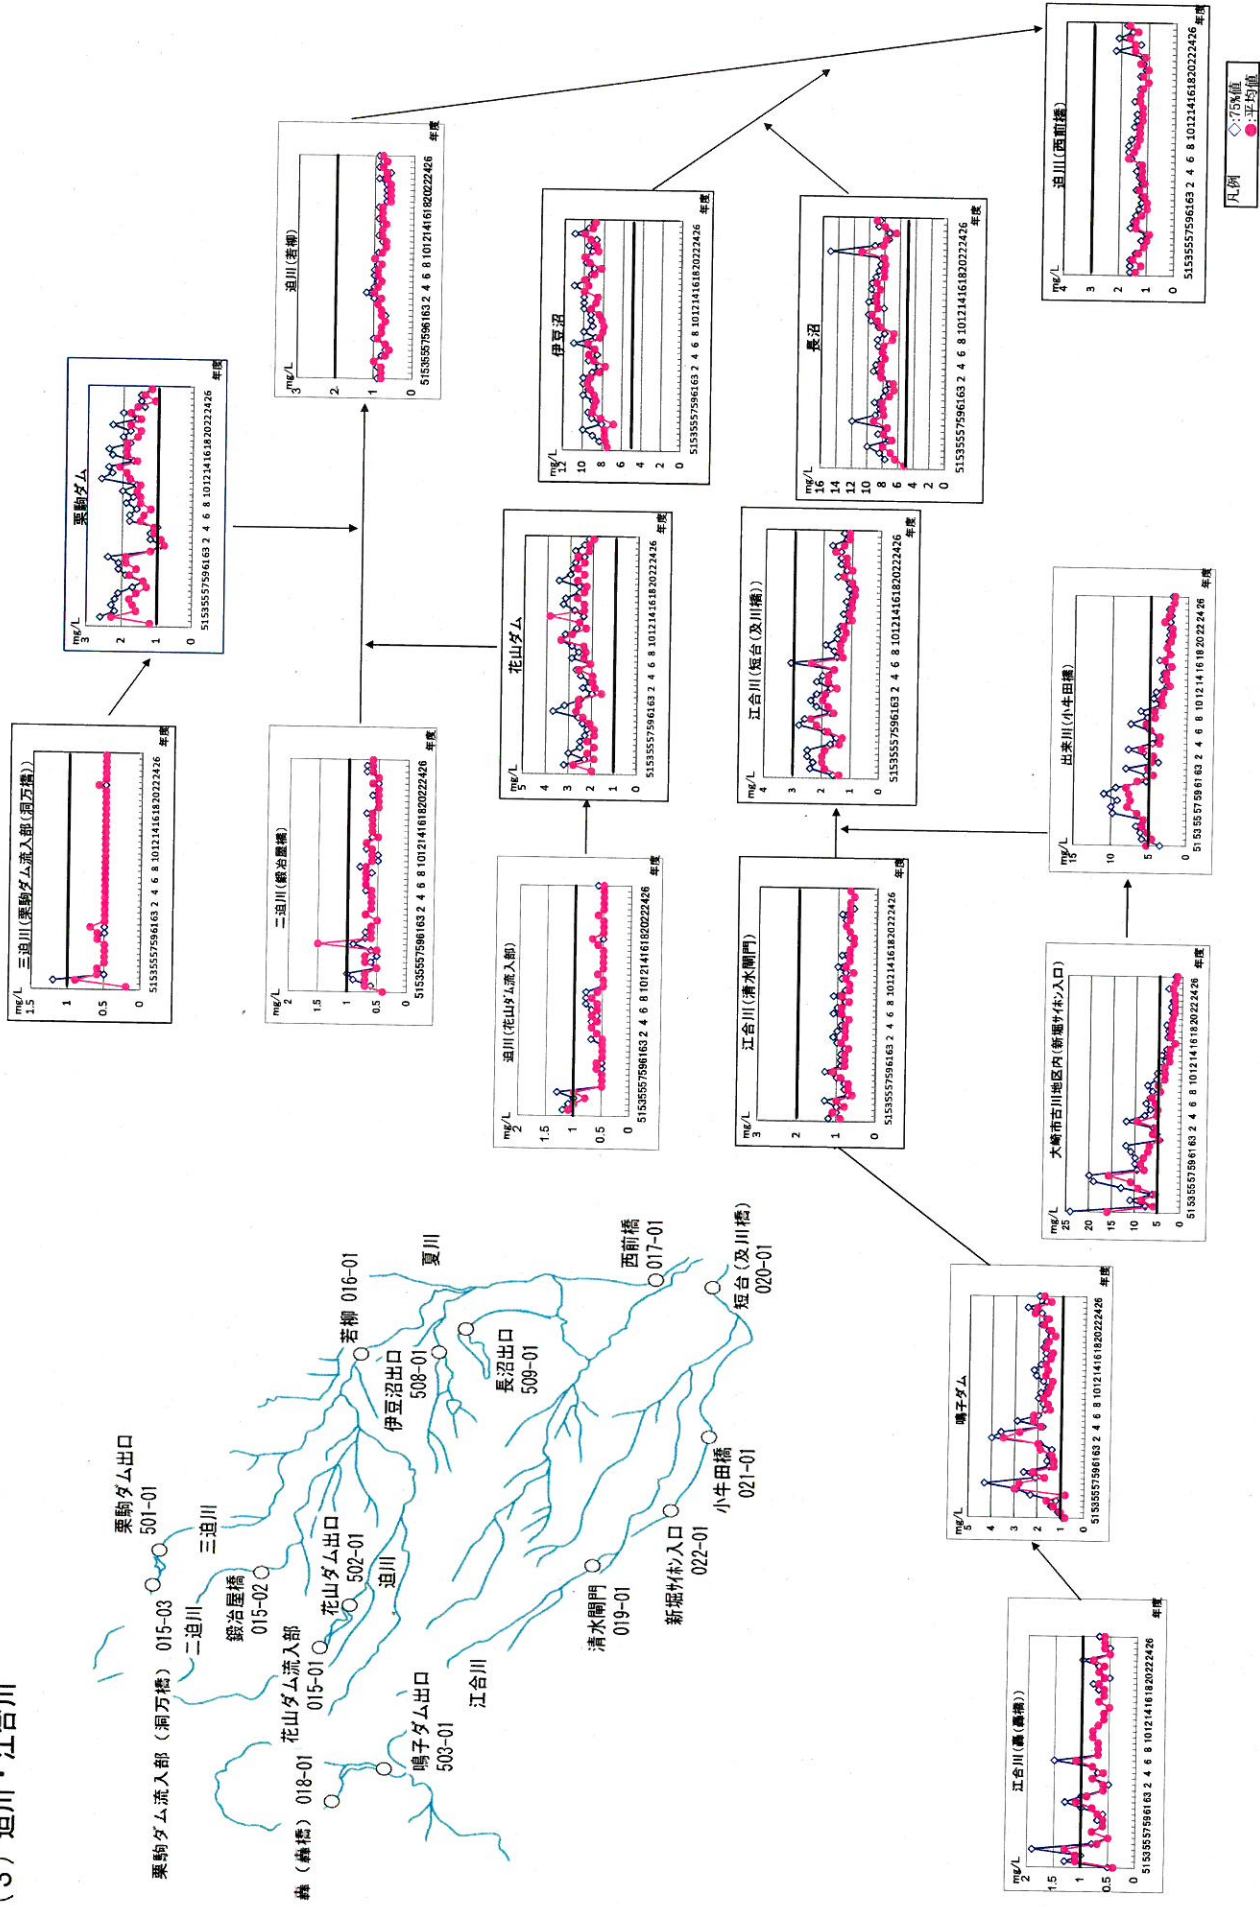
(3) 迫川・江合川

栗駒ダム流入部（洞万橋） 015-03
栗駒ダム出口 501-01
三迫川
二迫川
鍛治屋橋 015-02
花山ダム流入部 015-01
花山ダム出口 502-01
迫川
森（森橋） 018-01
鳴子ダム出口 503-01
江合川
若柳 016-01
伊豆沼出口 508-01
長沼出口 509-01
夏川
西前橋 017-01
短台（及川橋） 020-01
清水閘門 019-01
新堀サイホン入口 022-01
小牛田橋 021-01

三迫川（栗駒ダム流入部(洞万橋)）
mg/L 1.5 1 0.5 0
51535557596163 2 4 6 8 1012141618202224 26 年度

栗駒ダム
mg/L 3 2 1 0
51535557596163 2 4 6 8 1012141618202224 26 年度

二迫川（鍛冶屋橋）
mg/L 2 1.5 1 0.5 0
51535557596163 2 4 6 8 1012141618202224 26 年度

迫川（若柳）
mg/L 3 2 1 0
51535557596163 2 4 6 8 1012141618202224 26 年度

迫川（花山ダム流入部）
mg/L 2 1.5 1 0.5 0
51535557596163 2 4 6 8 1012141618202224 26 年度

花山ダム
mg/L 5 4 3 2 1 0
51535557596163 2 4 6 8 1012141618202224 26 年度

伊豆沼
mg/L 12 10 8 6 4 2 0
51535557596163 2 4 6 8 1012141618202224 26 年度

長沼
mg/L 16 14 12 10 8 6 4 2 0
51535557596163 2 4 6 8 1012141618202224 26 年度

迫川（西前橋）
mg/L 4 3 2 1 0
51535557596163 2 4 6 8 1012141618202224 26 年度

凡例
◇:75%値
●:平均値

江合川（清水閘門）
mg/L 3 2 1 0
51535557596163 2 4 6 8 1012141618202224 26 年度

江合川（短台（及川橋））
mg/L 4 3 2 1 0
51535557596163 2 4 6 8 1012141618202224 26 年度

出来川（小牛田橋）
mg/L 15 10 5 0
51 53 55 57 59 61 63 2 4 6 8 10 12 14 16 18 20 22 24 26 年度

大崎市古川地区内（新堀サイホン入口）
mg/L 25 20 15 10 5 0
51535557596163 2 4 6 8 1012141618202224 26 年度

鳴子ダム
mg/L 5 4 3 2 1 0
51535557596163 2 4 6 8 1012141618202224 26 年度

江合川（森橋）
mg/L 2 1.5 1 0.5 0
51535557596163 2 4 6 8 1012141618202224 26 年度